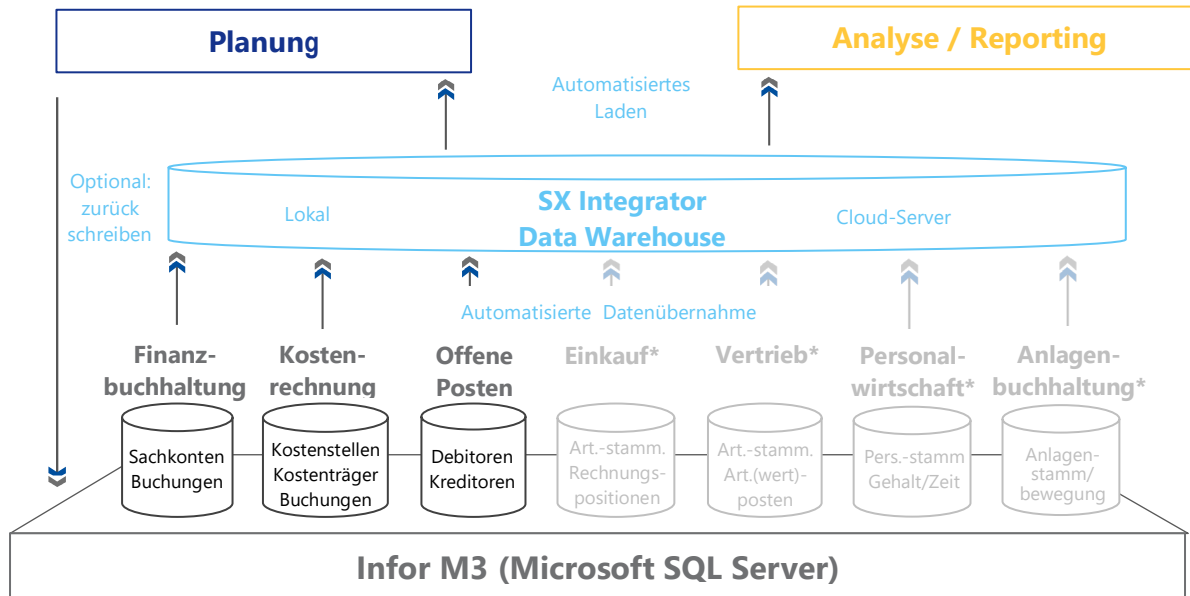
Planung

Analyse / Reporting

Automatisiertes Laden

Optional: zurück schreiben

SX Integrator Data Warehouse

Lokal

Cloud-Server

Automatisierte Datenübernahme

Finanzbuchhaltung

Kostenrechnung

Offene Posten

Einkauf*

Vertrieb*

Personalwirtschaft*

Anlagenbuchhaltung*

Sachkonten Buchungen

Kostenstellen Kostenträger Buchungen

Debitoren Kreditoren

Art.-stamm. Rechnungspositionen

Art.-stamm. Art.(wert)-posten

Pers.-stamm Gehalt/Zeit

Anlagenstamm/ bewegung

Infor M3 (Microsoft SQL Server)